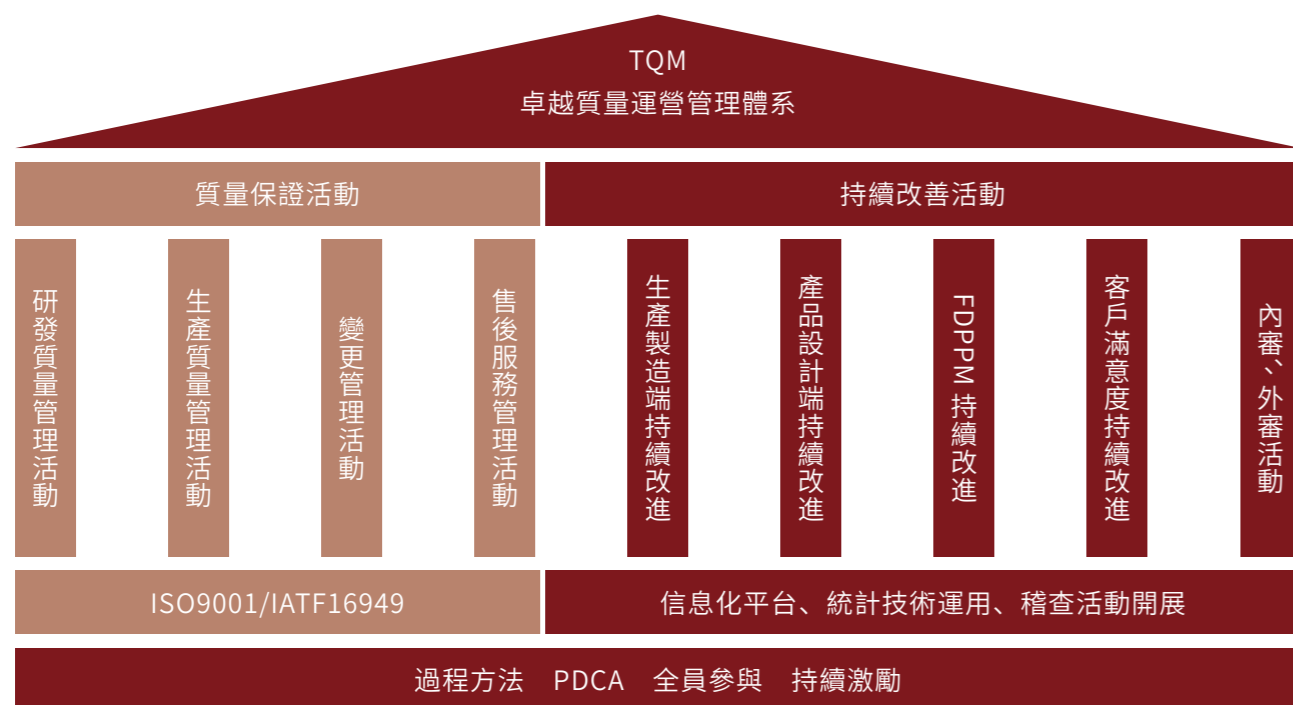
TQM
卓越質量運營管理體系

質量保證活動

持續改善活動

研發質量管理活動

生產質量管理活動

變更管理活動

售後服務管理活動

生產製造端持續改進

產品設計端持續改進

FDPPM 持續改進

客戶滿意度持續改進

內審、外審活動

ISO9001/IATF16949

信息化平台、統計技術運用、稽查活動開展

過程方法　PDCA　全員參與　持續激勵